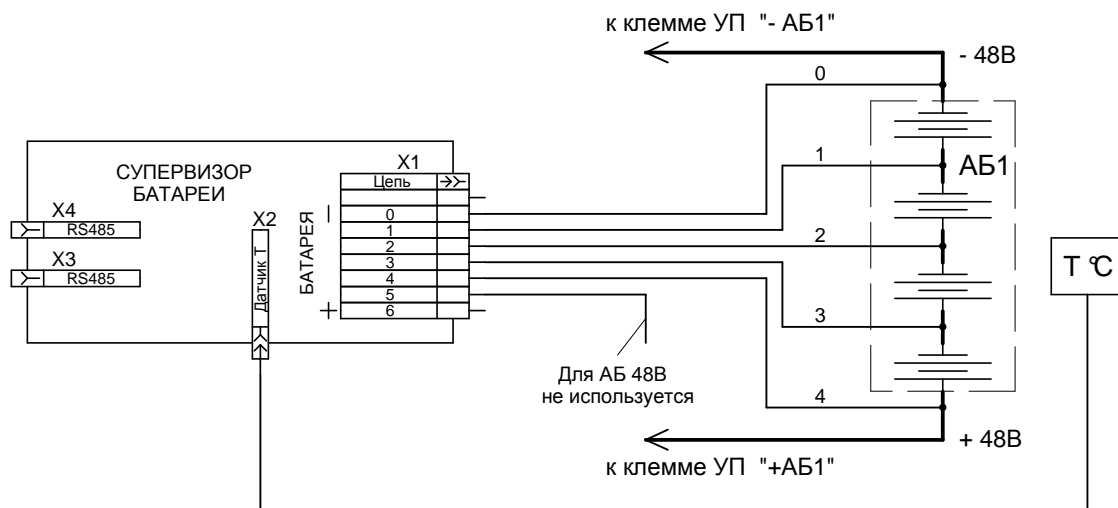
к клемме УП "- АБ1"

- 48В

0

СУПЕРВИЗОР БАТАРЕИ

X1

Цепь

X4

RS485

X3

RS485

X2

Датчик Т

БАТАРЕЯ

−

+

| Цепь |
|---|
| 0 |
| 1 |
| 2 |
| 3 |
| 4 |
| 5 |
| 6 |

1

АБ1

2

3

4

T °C

Для АБ 48В не используется

+ 48В

к клемме УП "+АБ1"